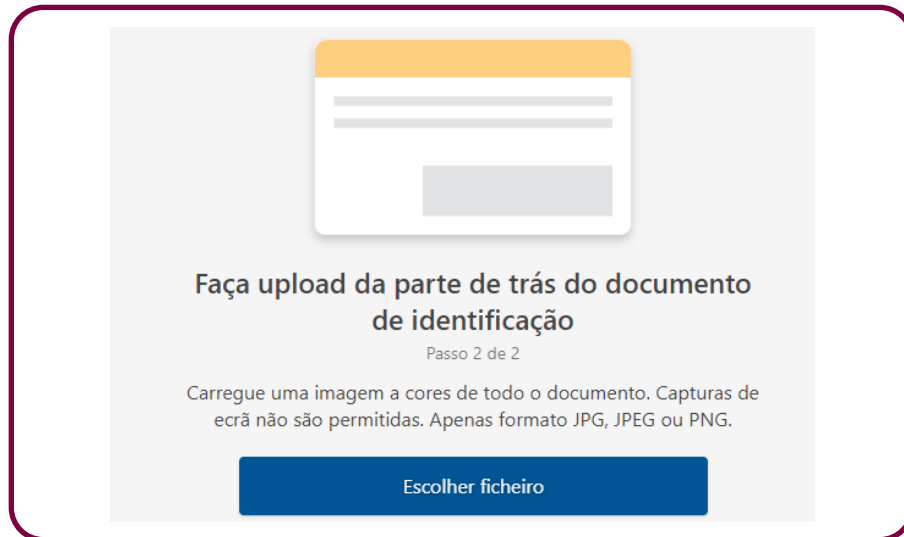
Faça upload da parte de trás do documento de identificação

Passo 2 de 2

Carregue uma imagem a cores de todo o documento. Capturas de ecrã não são permitidas. Apenas formato JPG, JPEG ou PNG.

Escolher ficheiro